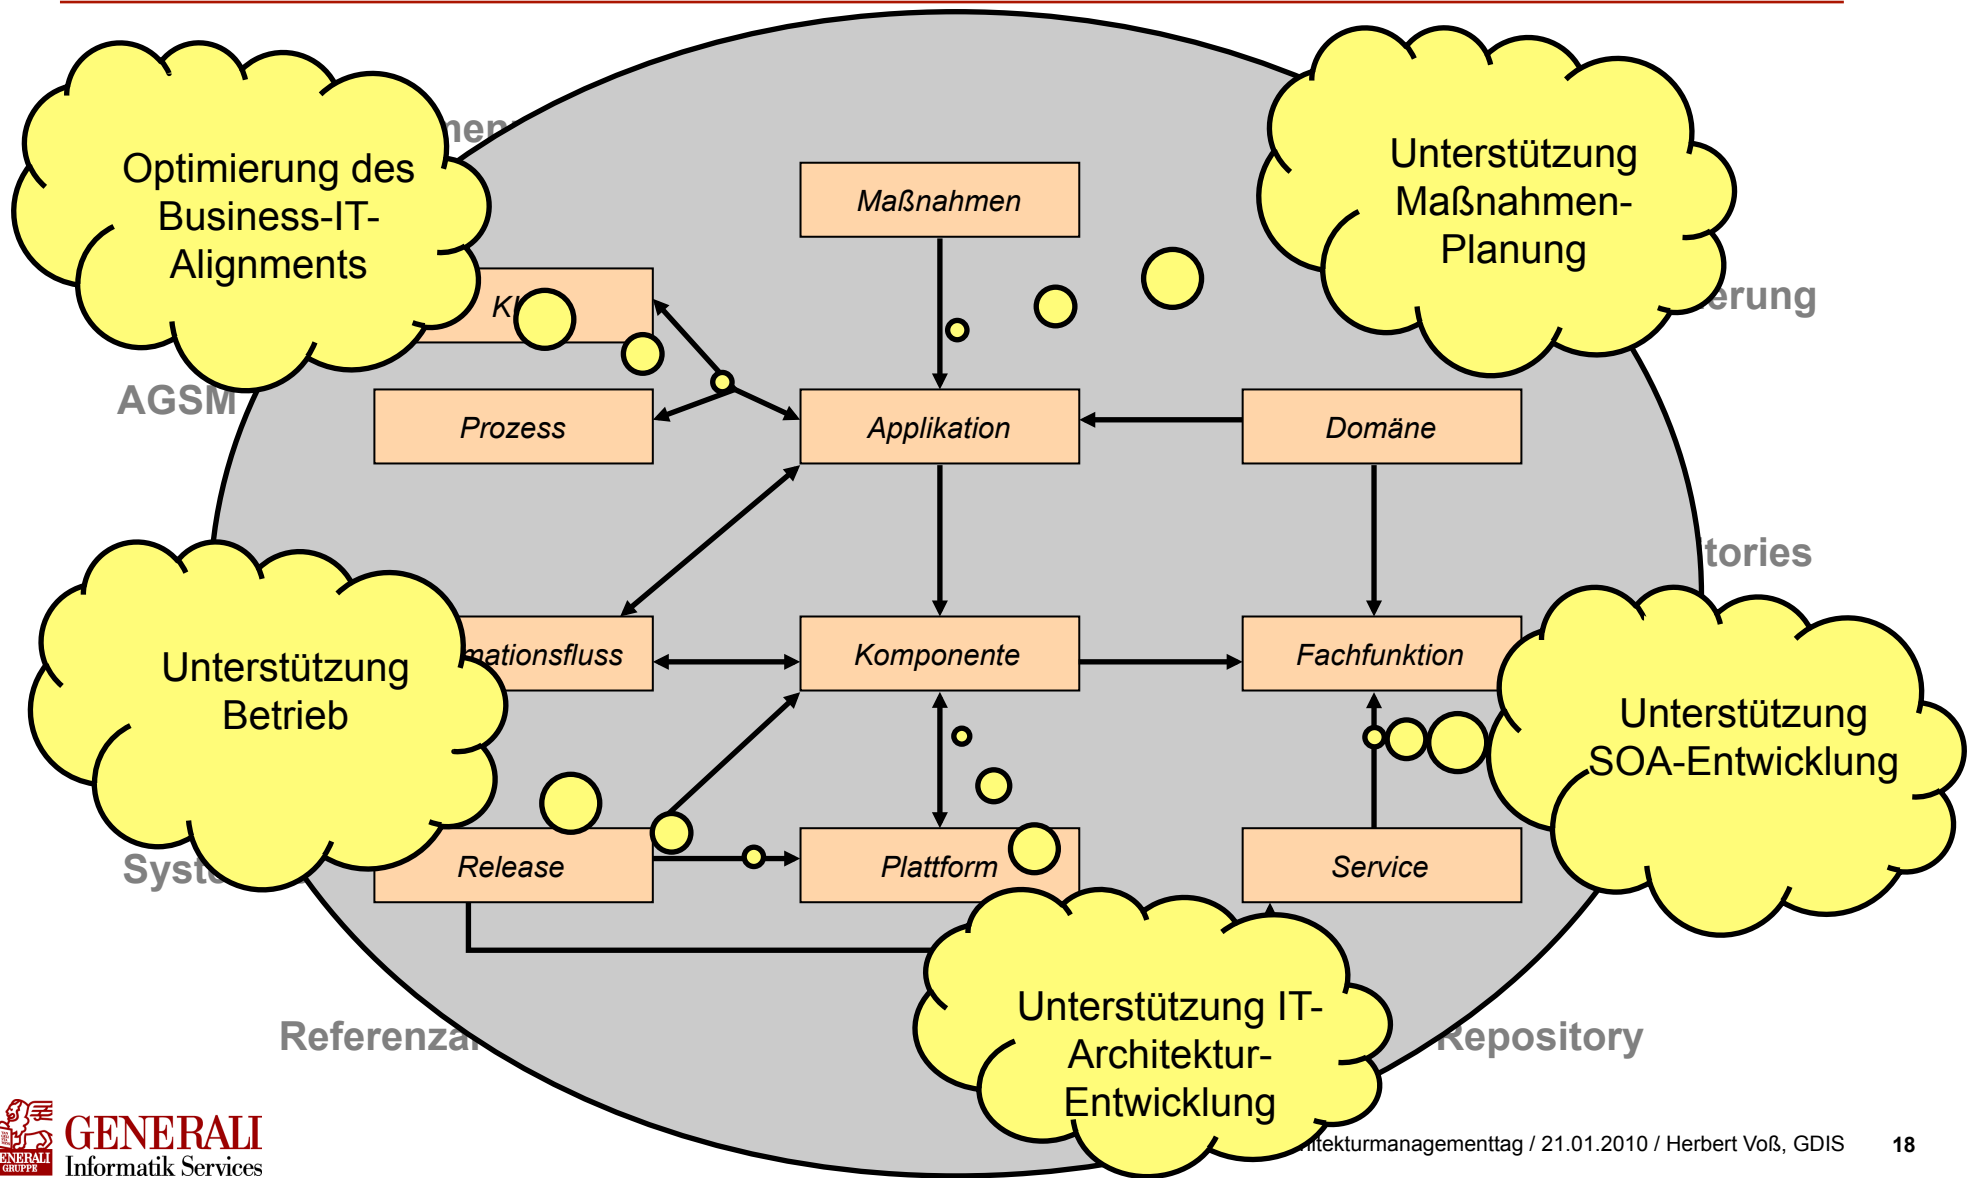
Optimierung des Business-IT-Alignments

Unterstützung Maßnahmen-Planung

men

erung

AGSM

Maßnahmen

Kl

Prozess

Applikation

Domäne

tories

Unterstützung Betrieb

mationsfluss

Komponente

Fachfunktion

Unterstützung SOA-Entwicklung

Syst

Release

Plattform

Service

Unterstützung IT-Architektur-Entwicklung

Referenza

Repository

ENERALI GRUPPE GENERALI Informatik Services

itekturmanagementtag / 21.01.2010 / Herbert Voß, GDIS

18